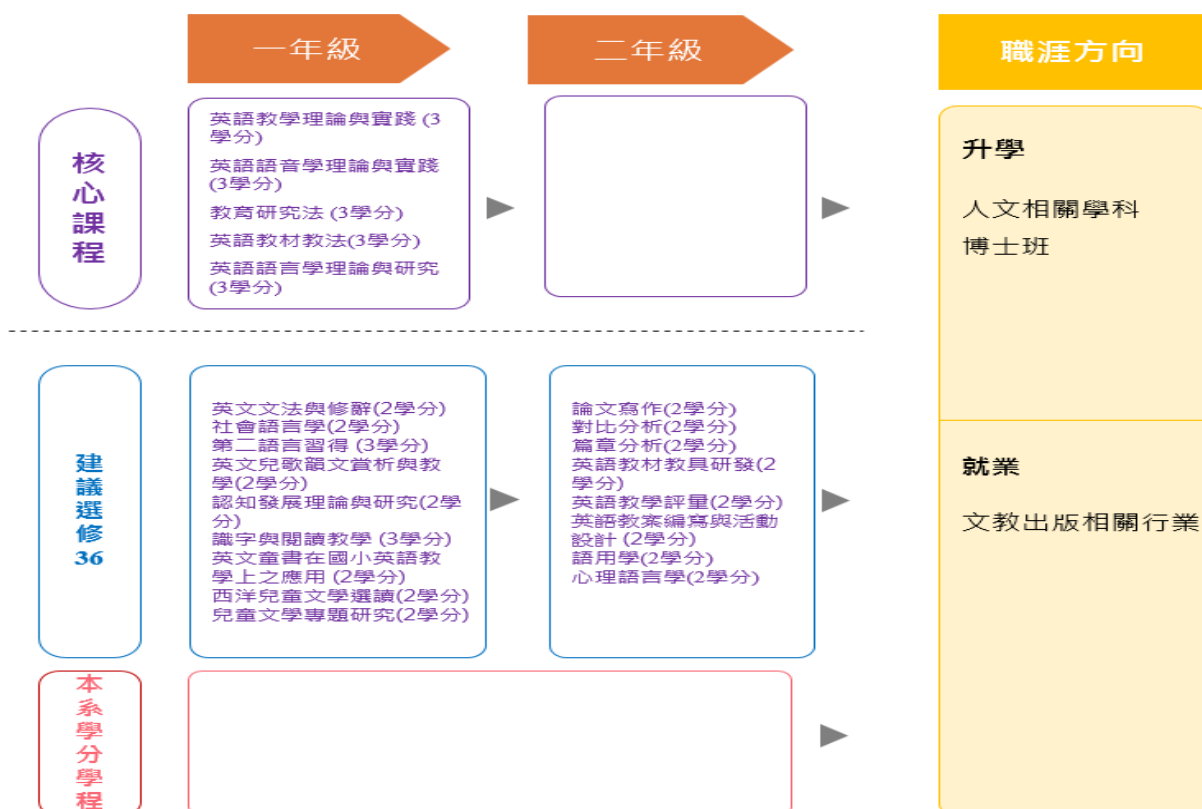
一年級

二年級

職涯方向

核心課程

英語教學理論與實踐 (3學分)
英語語音學理論與實踐 (3學分)
教育研究法 (3學分)
英語教材教法(3學分)
英語語言學理論與研究 (3學分)

升學

人文相關學科
博士班

建議選修36

英文文法與修辭(2學分)
社會語言學(2學分)
第二語言習得 (3學分)
英文兒歌韻文賞析與教學(2學分)
認知發展理論與研究(2學分)
識字與閱讀教學 (3學分)
英文童書在國小英語教學上之應用 (2學分)
西洋兒童文學選讀(2學分)
兒童文學專題研究(2學分)

論文寫作(2學分)
對比分析(2學分)
篇章分析(2學分)
英語教材教具研發(2學分)
英語教學評量(2學分)
英語教案編寫與活動設計 (2學分)
語用學(2學分)
心理語言學(2學分)

就業

文教出版相關行業

本系學分學程